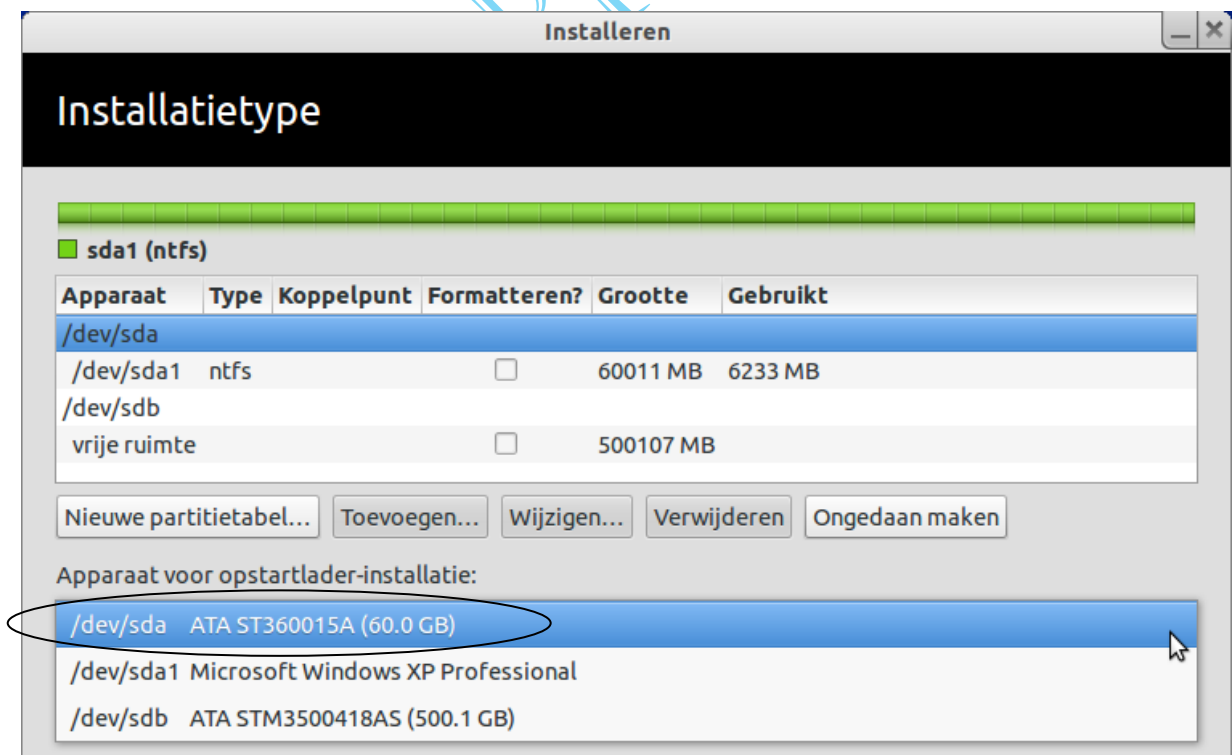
Installeren

Installatietype

sda1 (ntfs)

| Apparaat | Type | Koppelpunt | Formatteren? | Grootte | Gebruikt |
|---|---|---|---|---|---|
| /dev/sda | | | | | |
| /dev/sda1 | ntfs | | ☐ | 60011 MB | 6233 MB |
| /dev/sdb | | | | | |
| vrije ruimte | | | ☐ | 500107 MB | |

Nieuwe partitietabel... Toevoegen... Wijzigen... Verwijderen Ongedaan maken

Apparaat voor opstartlader-installatie:

/dev/sda ATA ST360015A (60.0 GB)
/dev/sda1 Microsoft Windows XP Professional
/dev/sdb ATA STM3500418AS (500.1 GB)